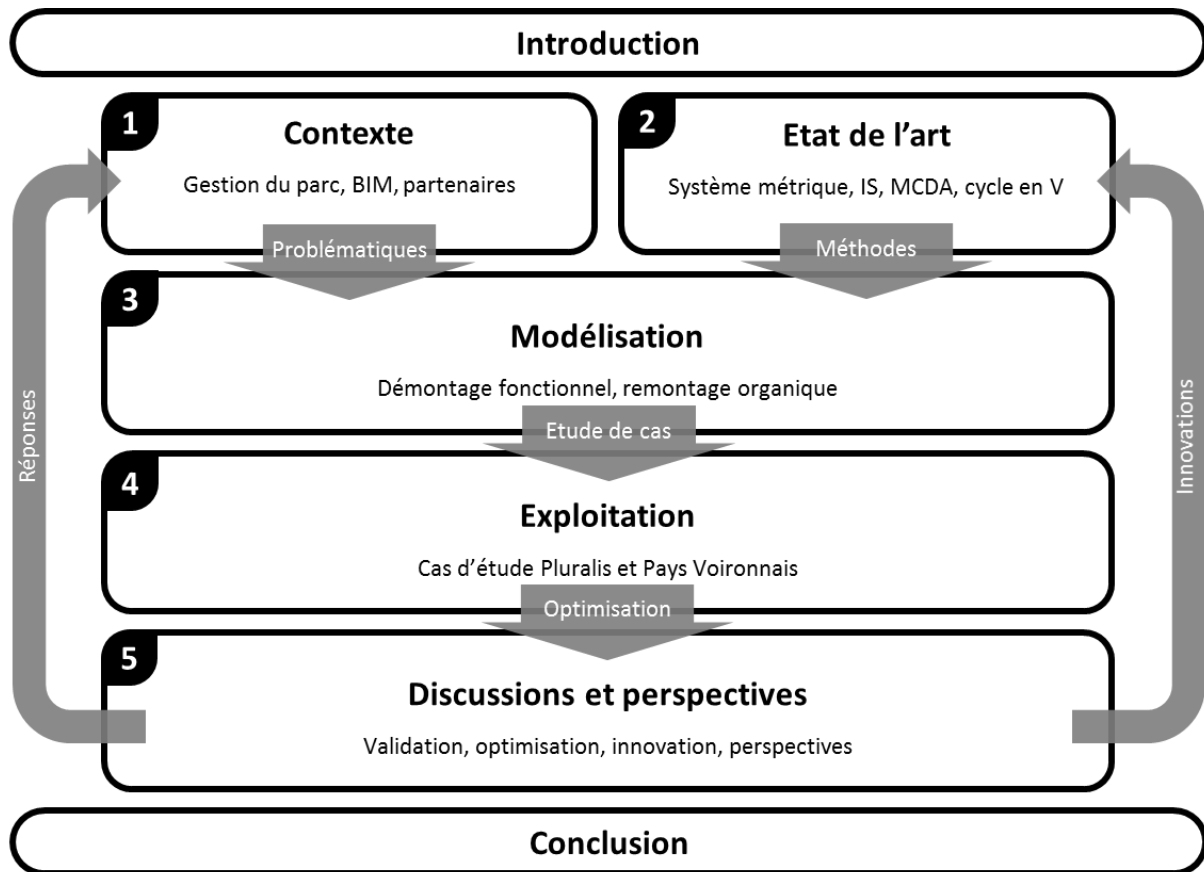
Introduction

1
Contexte
Gestion du parc, BIM, partenaires

2
Etat de l'art
Système métrique, IS, MCDA, cycle en V

Problématiques

Méthodes

3
Modélisation
Démontage fonctionnel, remontage organique

Etude de cas

4
Exploitation
Cas d'étude Pluralis et Pays Voironnais

Optimisation

5
Discussions et perspectives
Validation, optimisation, innovation, perspectives

Réponses

Innovations

Conclusion